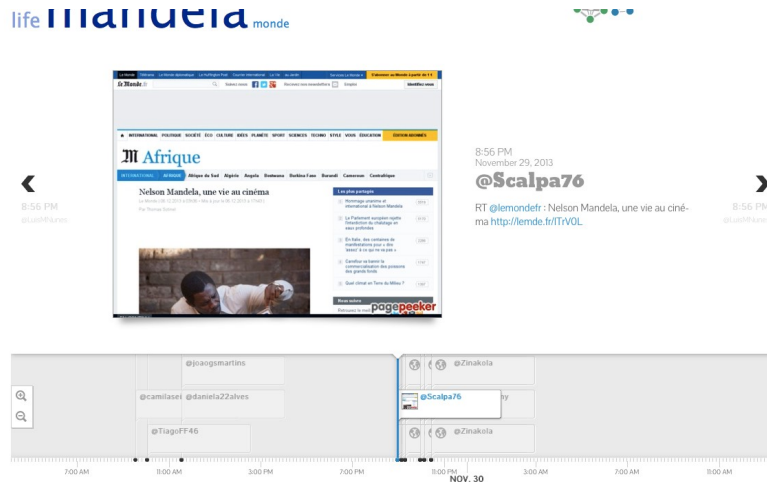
life mandela monde

Le Monde.fr

INTERNATIONAL POLITIQUE SOCIÉTÉ ÉCO CULTURE IDÉES PLANÈTE SPORT SCIENCES TECHNO STYLE VOUS ÉDUCATION ÉDITION ABONNÉS

Afrique

Nelson Mandela, une vie au cinéma

Les plus partagés

pagepeeker

8:56 PM
November 29, 2013
@Scalpa76

RT @lemondefr : Nelson Mandela, une vie au cinéma http://lemde.fr/lTrV0L

8:56 PM

8:56 PM

@joaogsmartins
@Zinakola
@camilasei @daniela22alves
@Scalpa76
@TiagoFF46
@Zinakola

7:00 AM 11:00 AM 3:00 PM 7:00 PM 11:00 PM 3:00 AM 7:00 AM 11:00 AM
NOV. 30